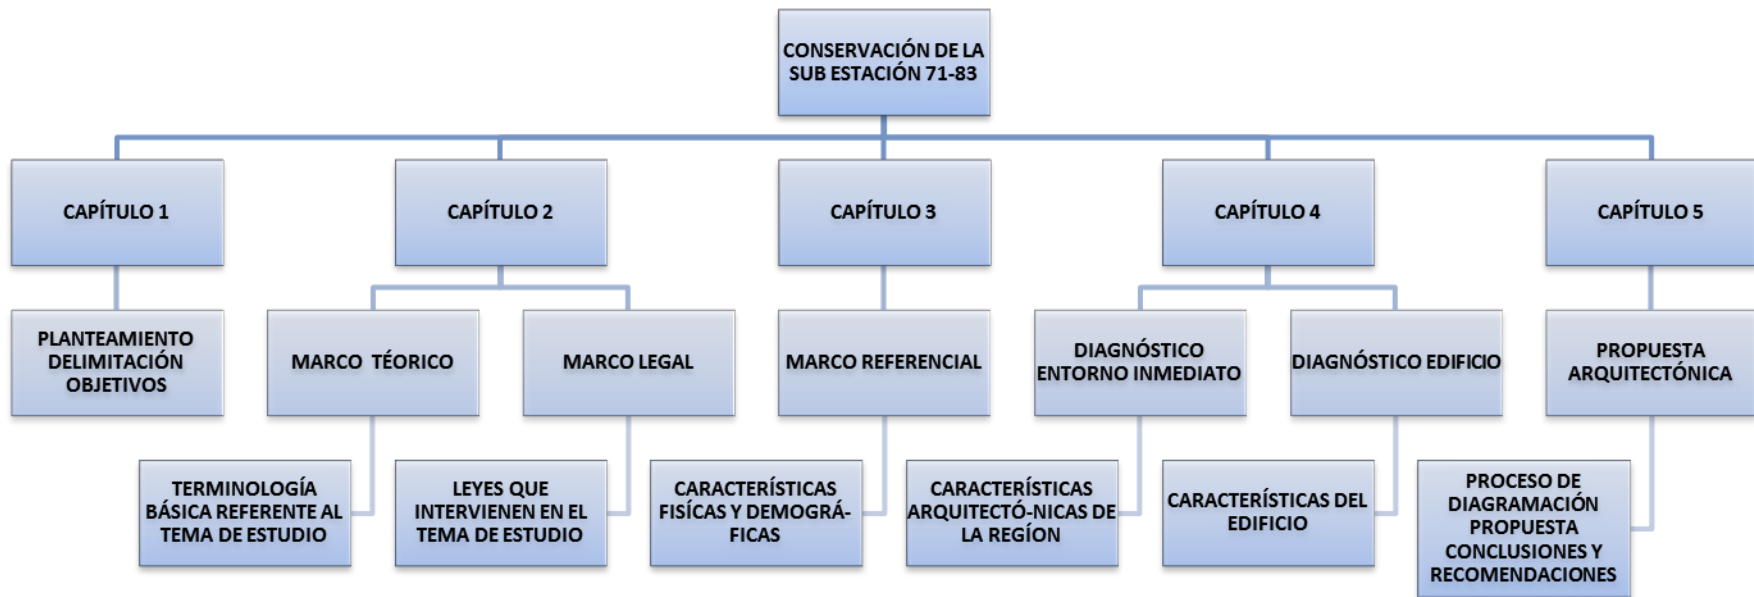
CONSERVACIÓN DE LA SUB ESTACIÓN 71-83

CAPÍTULO 1

CAPÍTULO 2

CAPÍTULO 3

CAPÍTULO 4

CAPÍTULO 5

PLANTEAMIENTO DELIMITACIÓN OBJETIVOS

MARCO TÉORICO

MARCO LEGAL

MARCO REFERENCIAL

DIAGNÓSTICO ENTORNO INMEDIATO

DIAGNÓSTICO EDIFICIO

PROPUESTA ARQUITECTÓNICA

TERMINOLOGÍA BÁSICA REFERENTE AL TEMA DE ESTUDIO

LEYES QUE INTERVIENEN EN EL TEMA DE ESTUDIO

CARACTERÍSTICAS FISÍCAS Y DEMOGRÁ-FICAS

CARACTERÍSTICAS ARQUITECTÓ-NICAS DE LA REGÍON

CARACTERÍSTICAS DEL EDIFICIO

PROCESO DE DIAGRAMACIÓN PROPUESTA CONCLUSIONES Y RECOMENDACIONES